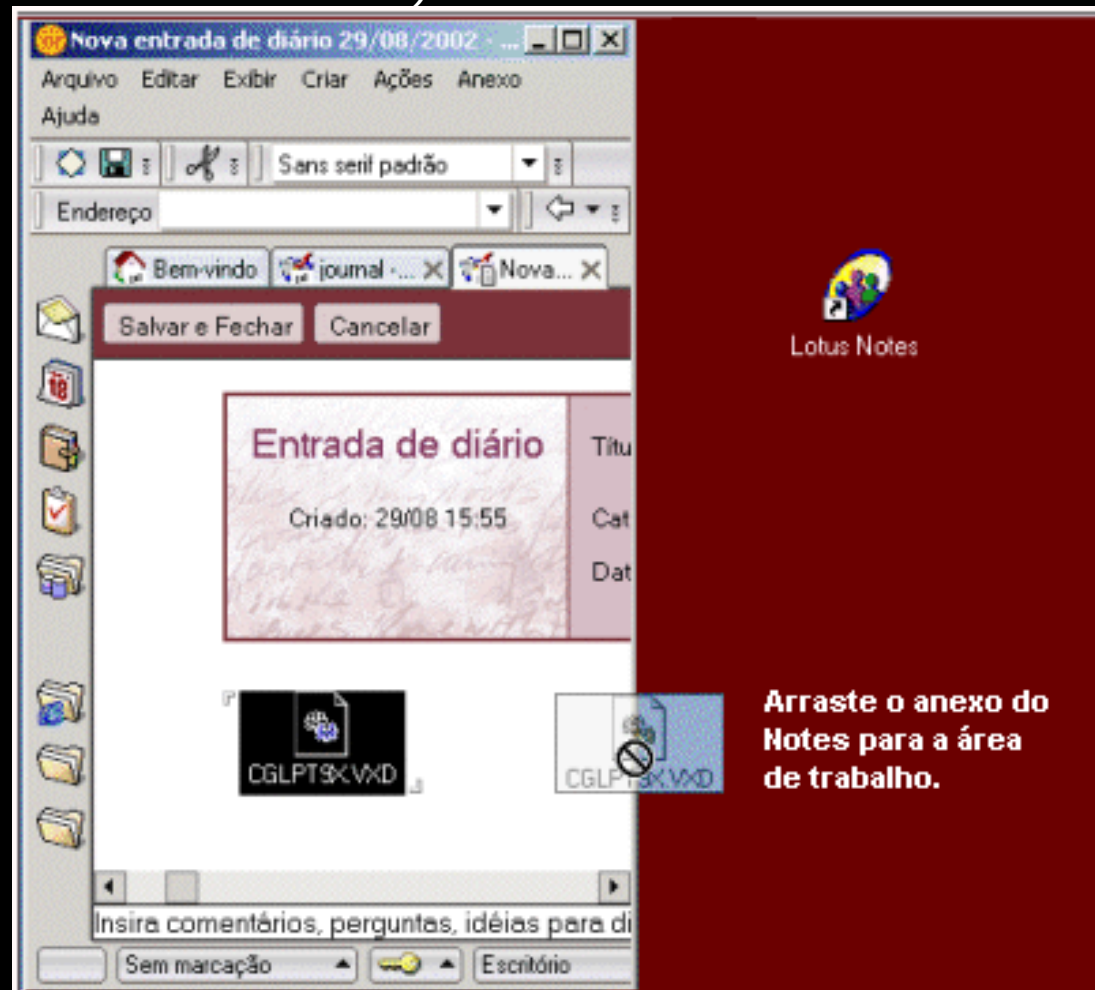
Nova entrada de diário 29/08/2002 - ...

Arquivo Editar Exibir Criar Ações Anexo Ajuda

Sans serif padrão

Endereço

Bem-vindo | journal - ... | Nova...

Salvar e Fechar | Cancelar

Entrada de diário

Criado: 29/08 15:55

Títu

Cat

Dat

CGLPT9X.VXD

CGLPT9X.VXD

Insira comentários, perguntas, idéias para di

Sem marcação | Escritório

Lotus Notes

Arraste o anexo do Notes para a área de trabalho.